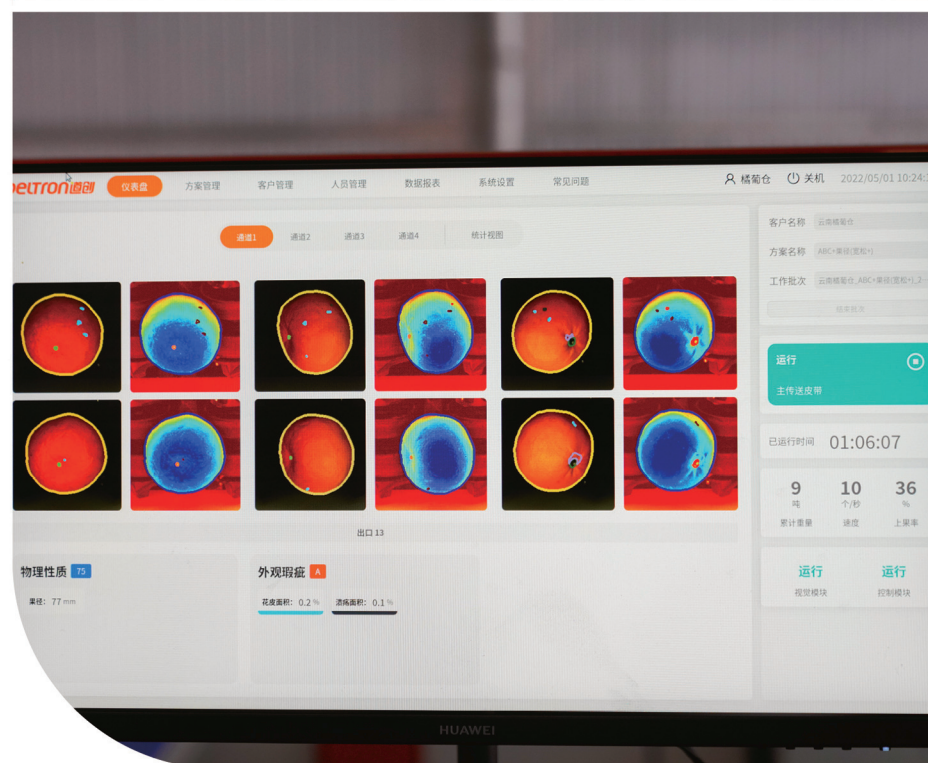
eLTRON迈创 仪表盘 方案管理 客户管理 人员管理 数据报表 系统设置 常见问题 橘菊仓 关机 2022/05/01 10:24:

通道1 通道2 通道3 通道4 统计视图

客户名称 云南橘菊仓

方案名称 ABC+果径(宽松+)

工作批次 云南橘菊仓_ABC+果径(宽松+)_2-

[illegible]

运行

主传送皮带

已运行时间 01:06:07

| 9 | 10 | 36 |
|---|---|---|
| 吨 | 个/秒 | % |
| 累计重量 | 速度 | 上果率 |

运行 视觉模块

运行 控制模块

出口 13

物理性质 75

果径: 77 mm

外观瑕疵 A

花皮面积: 0.2 %

溃疡面积: 0.1 %

HUAWEI